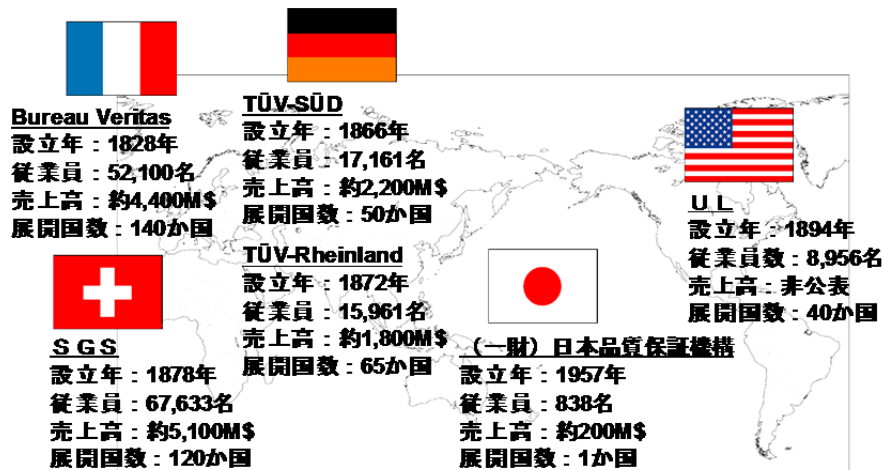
Bureau Veritas
設立年：1828年
従業員：52,100名
売上高：約4,400M$
展開国数：140か国

TŪV-SŪD
設立年：1866年
従業員：17,161名
売上高：約2,200M$
展開国数：50か国

ＵＬ
設立年：1894年
従業員数：8,956名
売上高：非公表
展開国数：40か国

TŪV-Rheinland
設立年：1872年
従業員：15,961名
売上高：約1,800M$
展開国数：65か国

ＳＧＳ
設立年：1878年
従業員：67,633名
売上高：約5,100M$
展開国数：120か国

（一財）日本品質保証機構
設立年：1957年
従業員：838名
売上高：約200M$
展開国数：1か国